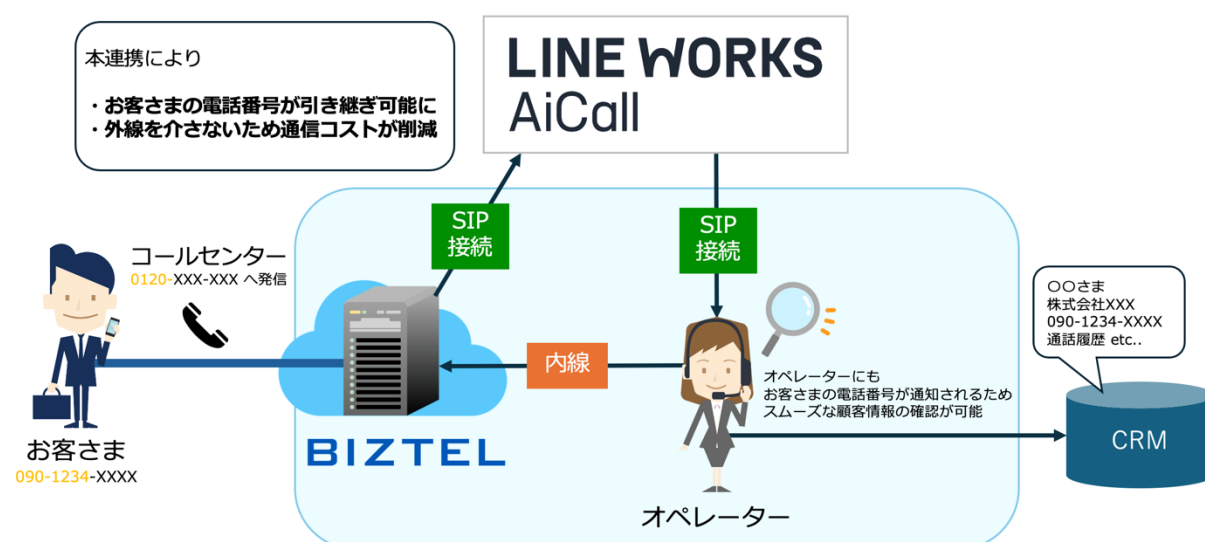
本連携により

・お客さまの電話番号が引き継ぎ可能に
・外線を介さないため通信コストが削減

LINE WORKS
AiCall

SIP
接続

SIP
接続

コールセンター
0120-XXX-XXX へ発信

〇〇さま
株式会社XXX
090-1234-XXXX
通話履歴 etc..

内線

オペレーターにも
お客さまの電話番号が通知されるため
スムーズな顧客情報の確認が可能

CRM

BIZTEL

お客さま
090-1234-XXXX

オペレーター